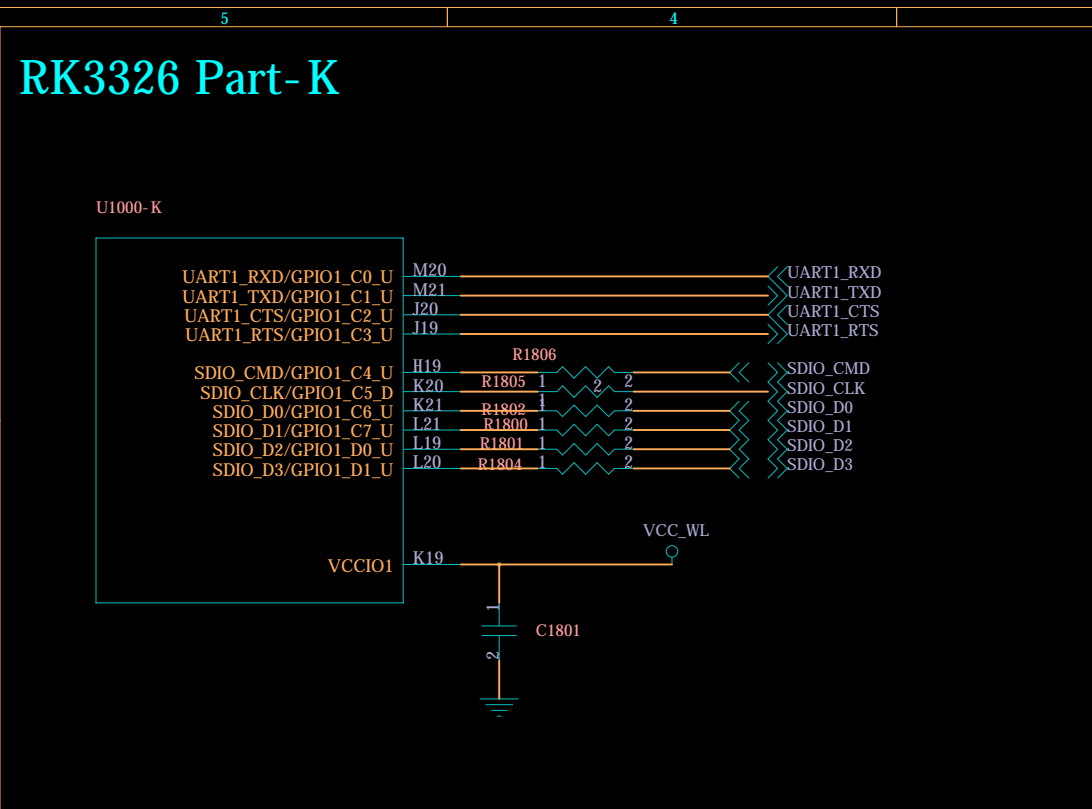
5 4

RK3326 Part-K

U1000-K

UART1_RXD/GPIO1_C0_U M20
UART1_TXD/GPIO1_C1_U M21
UART1_CTS/GPIO1_C2_U J20
UART1_RTS/GPIO1_C3_U J19

UART1_RXD
UART1_TXD
UART1_CTS
UART1_RTS

SDIO_CMD/GPIO1_C4_U H19
SDIO_CLK/GPIO1_C5_D K20
SDIO_D0/GPIO1_C6_U K21
SDIO_D1/GPIO1_C7_U L21
SDIO_D2/GPIO1_D0_U L19
SDIO_D3/GPIO1_D1_U L20

R1806
R1805 1 2 2
1
R1802 1 2
R1800 1 2
R1801 1 2
R1804 1 2

SDIO_CMD
SDIO_CLK
SDIO_D0
SDIO_D1
SDIO_D2
SDIO_D3

VCC_WL
VCCIO1 K19

1
C1801
2